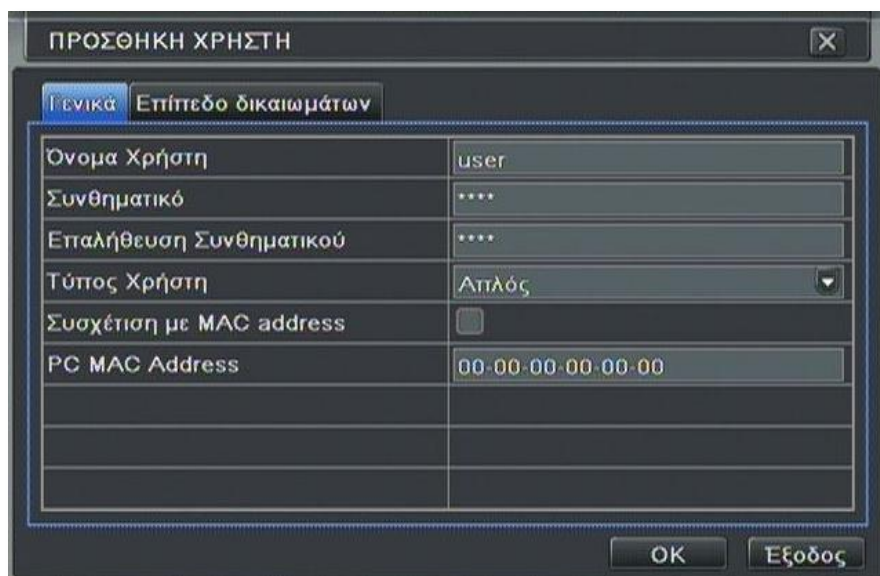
ΠΡΟΣΘΗΚΗ ΧΡΗΣΤΗ

Γενικά | Επίπεδο δικαιωμάτων

| | |
|---|---|
| Όνομα Χρήστη | user |
| Συνθηματικό | **** |
| Επαλήθευση Συνθηματικού | **** |
| Τύπος Χρήστη | Απλός |
| Συσχέτιση με MAC address | |
| PC MAC Address | 00-00-00-00-00-00 |
| | |
| | |
| | |

OK | Έξοδος